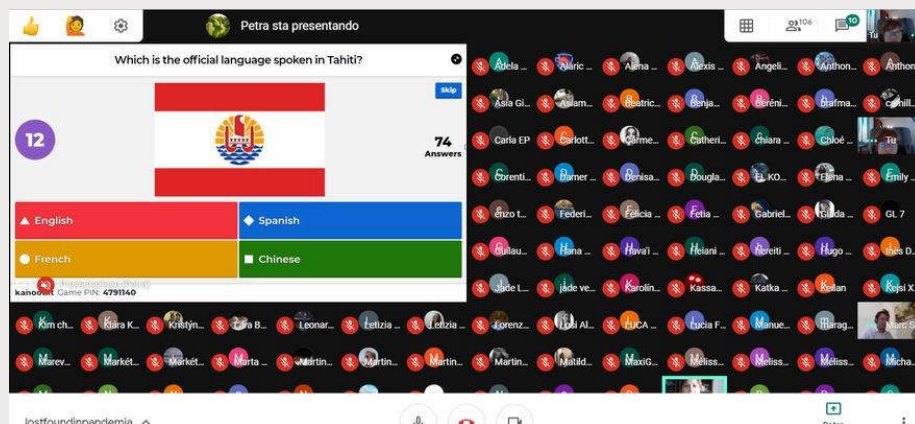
Petra sta presentando

106

10

Which is the official language spoken in Tahiti?

Skip

12

74
Answers

English

Spanish

French

Chinese

kahoot! Game PIN: 4791140

Adela ... Alaric ... Alena ... Alexis ... Angeli... Anthon... Anthon

Asia Gi... Asiam... Beatric... Benja... Beréni... Brafma... camill...

Carla EP Carlott... Carme... Catheri... Chiara ... Chloé ... Tu

Corenti... Damer ... Denisa... Dougla... EL KO... Elena ... Emily ...

enzo t... Federi... Felicia ... Fetia ... Gabriel... Giada ... GL 7

Guillau... Hana ... Havaï ... Heiani ... Hereiti ... Hugo ... ines D...

Jade L... jade ve... Karolin... Kassa... Katka ... Keilan Kejsi X...

Kim ch... Klara K... Kristyn... Lara B... Leonar... Letizia ... Letizia ... Lorenz... Lori Al... LUCA ... Lucia F... Manue... Marag... Marc S

Marev... Markét... Markét... Marta ... Martin... Martin... Martin... Martin... Matild... MaxiG... Meliss... Meliss... Meliss... Micha...

lostfoundinpandemia